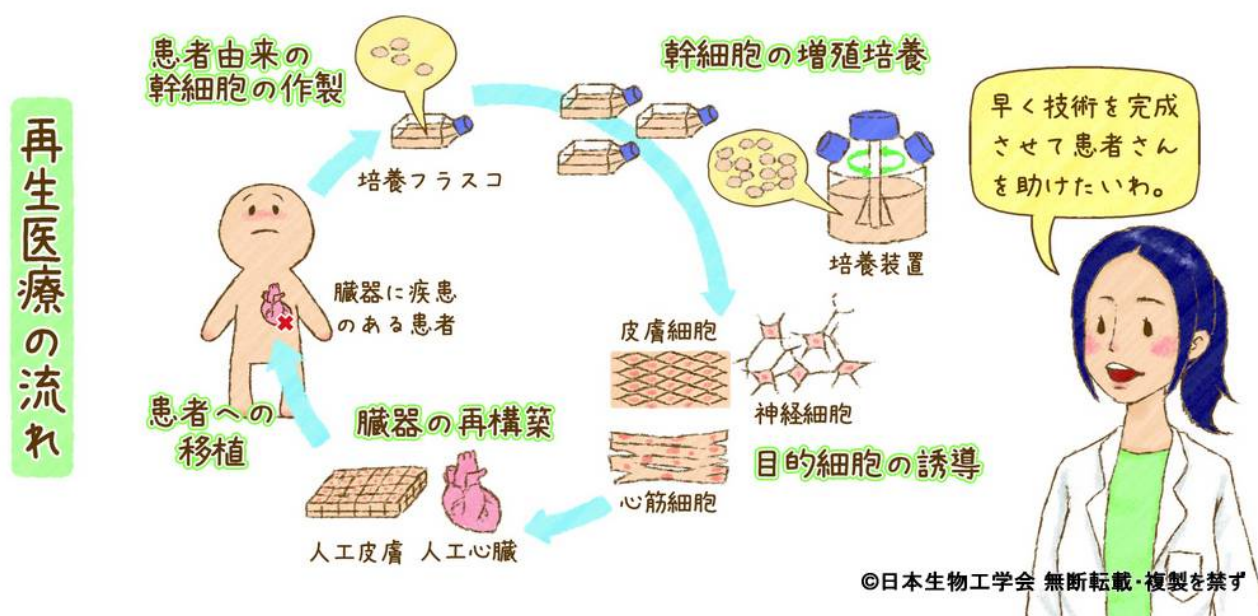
再生医療の流れ

患者由来の幹細胞の作製

培養フラスコ

幹細胞の増殖培養

培養装置

早く技術を完成させて患者さんを助けたいわ。

臓器に疾患のある患者

皮膚細胞

神経細胞

心筋細胞

目的細胞の誘導

患者への移植

臓器の再構築

人工皮膚　人工心臓

©日本生物工学会 無断転載・複製を禁ず